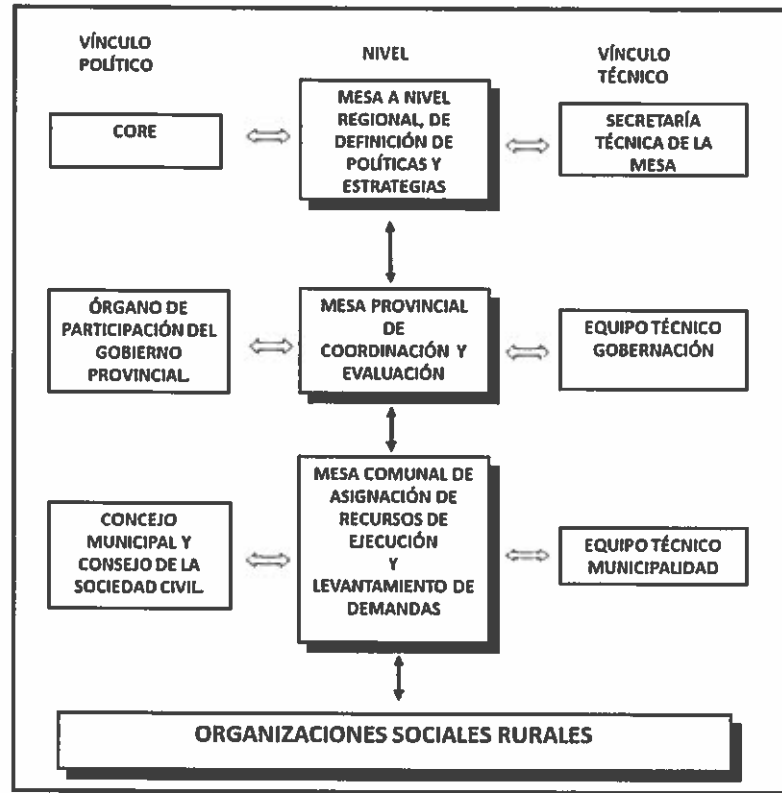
VÍNCULO POLÍTICO

NIVEL

VÍNCULO TÉCNICO

CORE

MESA A NIVEL REGIONAL, DE DEFINICIÓN DE POLÍTICAS Y ESTRATEGIAS

SECRETARÍA TÉCNICA DE LA MESA

ÓRGANO DE PARTICIPACIÓN DEL GOBIERNO PROVINCIAL

MESA PROVINCIAL DE COORDINACIÓN Y EVALUACIÓN

EQUIPO TÉCNICO GOBERNACIÓN

CONCEJO MUNICIPAL Y CONSEJO DE LA SOCIEDAD CIVIL

MESA COMUNAL DE ASIGNACIÓN DE RECURSOS DE EJECUCIÓN Y LEVANTAMIENTO DE DEMANDAS

EQUIPO TÉCNICO MUNICIPALIDAD

ORGANIZACIONES SOCIALES RURALES